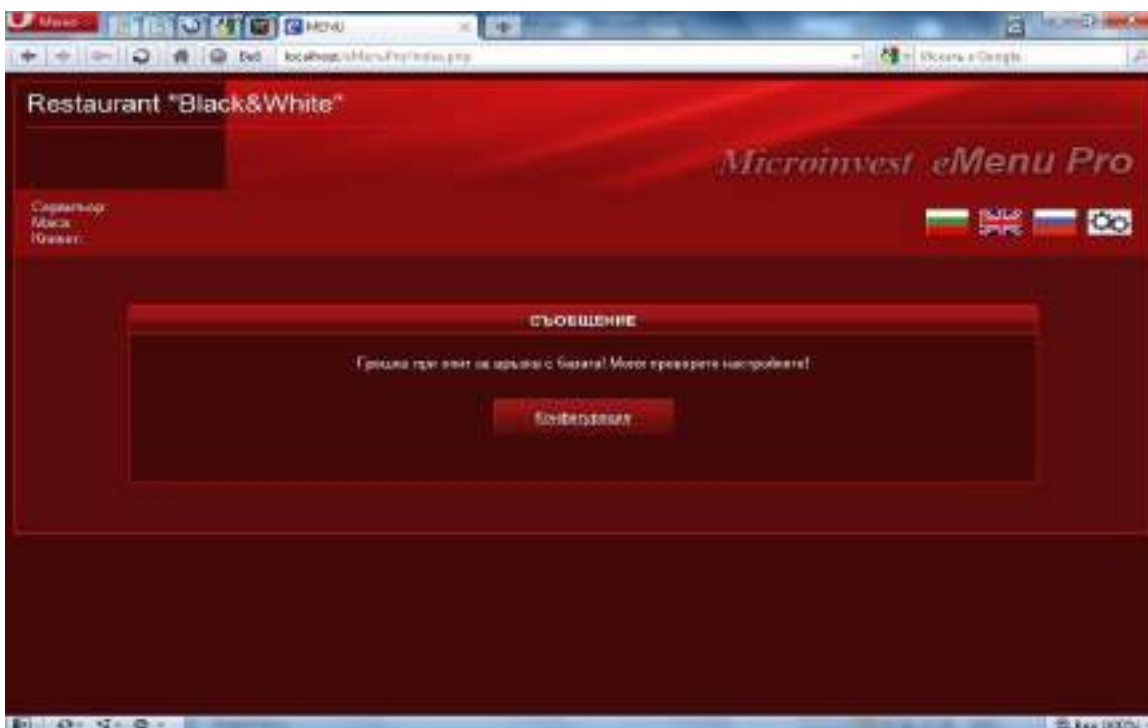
Меню

MENU

Веб localhost/eMenuPro/index.php

Искать в Google

Restaurant "Black&White"

Microinvest eMenu Pro

Сервитьор:
Маса:
Клиент:

СЪОБЩЕНИЕ

Грешка при опит за връзка с базата! Моля проверете настройките!

Конфигурация